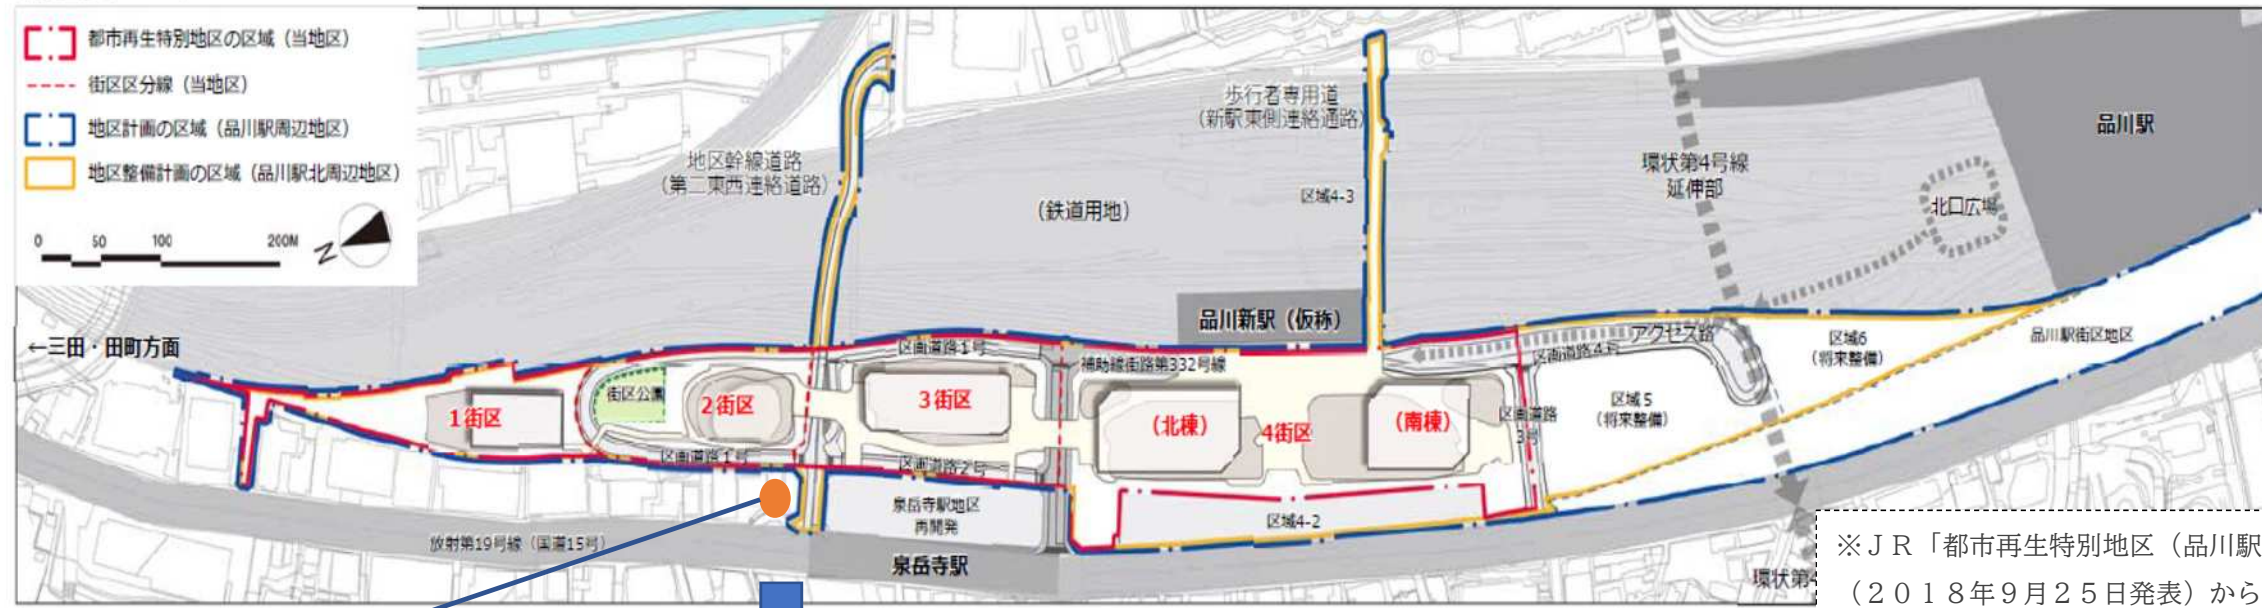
都市再生特別地区の区域（当地区）
街区区分線（当地区）
地区計画の区域（品川駅周辺地区）
地区整備計画の区域（品川駅北周辺地区）
0 50 100 200M
N

歩行者専用道
（新駅東側連絡通路）
地区幹線道路
（第二東西連絡道路）
（鉄道用地）
区域4-3
環状第4号線
延伸部
品川駅
北口広場
品川新駅（仮称）
←三田・田町方面
区画道路1号
補助線街路第332号線
アクセス路
区画道路4号
区域6
（将来整備）
品川駅街区地区
街区公園
1街区
2街区
3街区
（北棟）
4街区
（南棟）
区画道路
3号
区域5
（将来整備）
区画道路1号
区画道路2号
泉岳寺駅地区
再開発
区域4-2
放射第19号線（国道15号）
泉岳寺駅
環状第
※ＪＲ「都市再生特別地区（品川駅
（２０１８年９月２５日発表）から